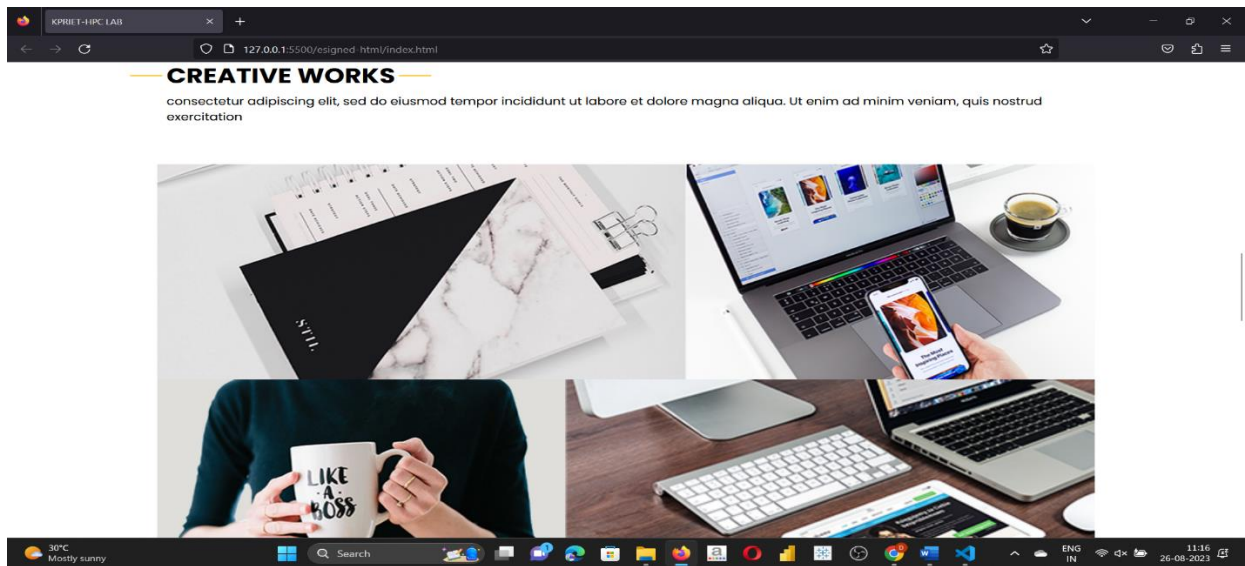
KPRIET-HPC LAB

127.0.0.1:5500/esigned-html/index.html

CREATIVE WORKS

consectetur adipiscing elit, sed do eiusmod tempor incididunt ut labore et dolore magna aliqua. Ut enim ad minim veniam, quis nostrud exercitation

STIL.

The Most Inspiring Places

LIKE A BOSS

30°C
Mostly sunny

Search

ENG
IN

11:16
26-08-2023